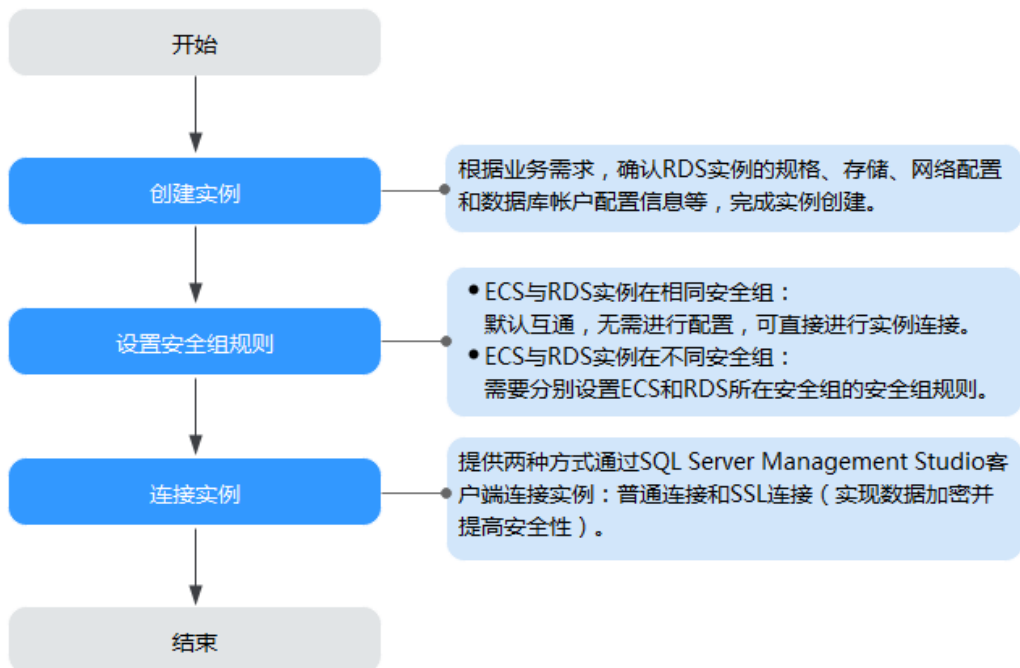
开始

创建实例

根据业务需求，确认RDS实例的规格、存储、网络配置和数据库帐户配置信息等，完成实例创建。

设置安全组规则

● ECS与RDS实例在相同安全组：
默认互通，无需进行配置，可直接进行实例连接。
● ECS与RDS实例在不同安全组：
需要分别设置ECS和RDS所在安全组的安全组规则。

连接实例

提供两种方式通过SQL Server Management Studio客户端连接实例：普通连接和SSL连接（实现数据加密并提高安全性）。

结束